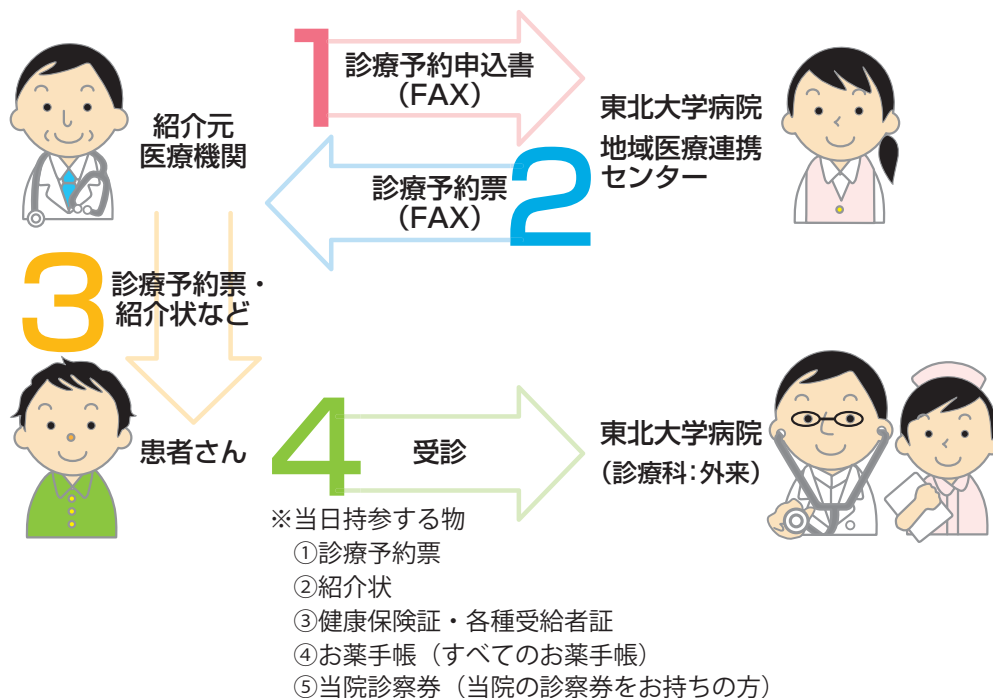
紹介元
医療機関

1
診療予約申込書
（FAX）

東北大学病院
地域医療連携
センター

2
診療予約票
（FAX）

3
診療予約票・
紹介状など

患者さん

4
受診

東北大学病院
（診療科：外来）

※当日持参する物
①診療予約票
②紹介状
③健康保険証・各種受給者証
④お薬手帳（すべてのお薬手帳）
⑤当院診察券（当院の診察券をお持ちの方）